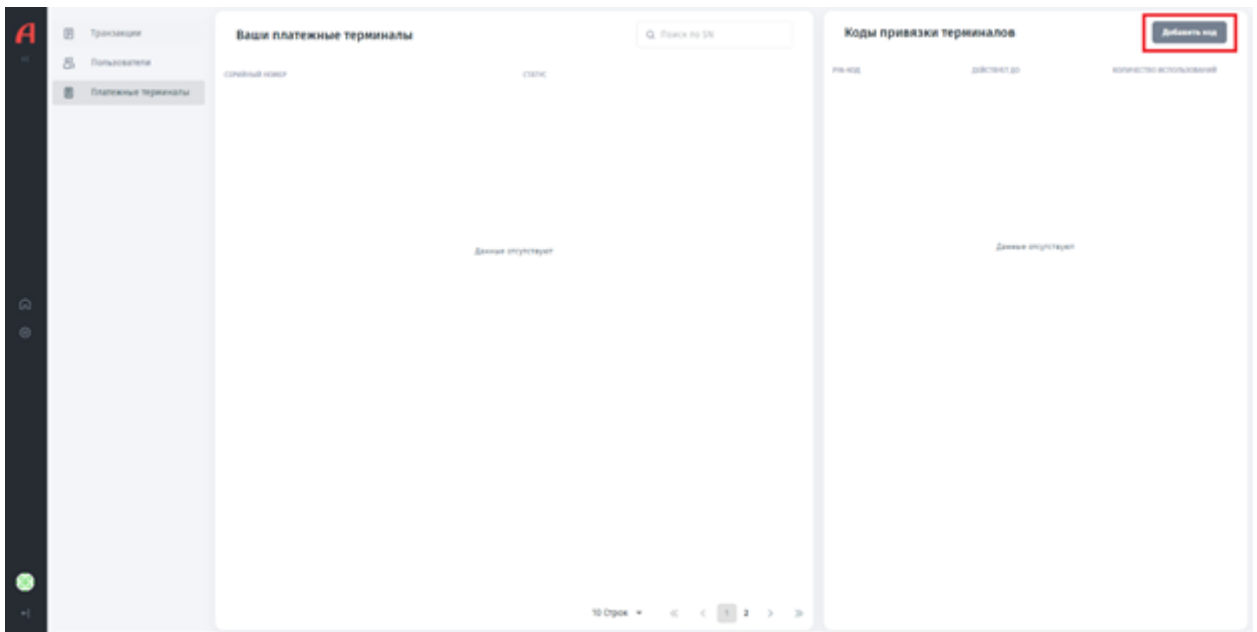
A

Транзакции
Пользователи
Платежные терминалы

Ваши платежные терминалы

Поиск по SN

СЕРИЙНЫЙ НОМЕР
СТАТУС

Данные отсутствуют

10 Строк

1 2

Коды привязки терминалов

Добавить код

PIN-КОД
ДЕЙСТВУЕТ ДО
КОЛИЧЕСТВО ИСПОЛЬЗОВАНИЙ

Данные отсутствуют